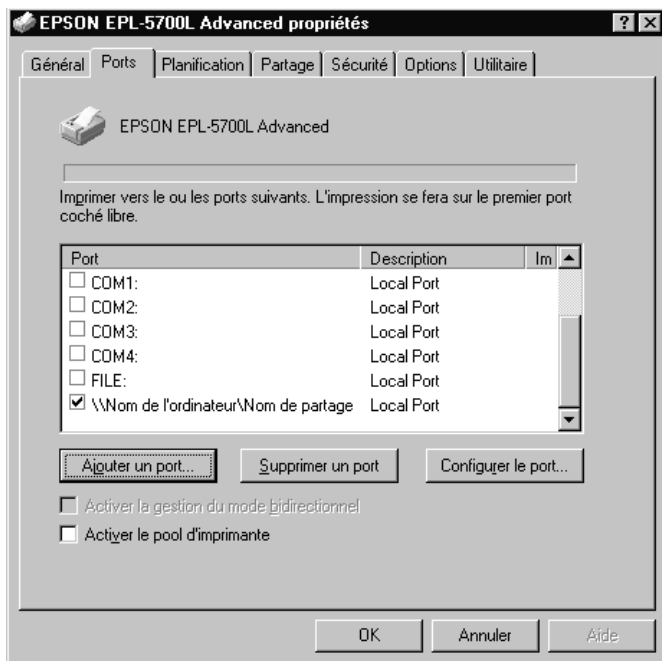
EPSON EPL-5700L Advanced propriétés

?
X

Général
Ports
Planification
Partage
Sécurité
Options
Utilitaire

EPSON EPL-5700L Advanced

Imprimer vers le ou les ports suivants. L'impression se fera sur le premier port coché libre.

| Port | Description | Im |
|---|---|---|
| ☐ COM1: | Local Port | |
| ☐ COM2: | Local Port | |
| ☐ COM3: | Local Port | |
| ☐ COM4: | Local Port | |
| ☐ FILE: | Local Port | |
| ☑ \\Nom de l'ordinateur\Nom de partage | Local Port | |

Ajouter un port...
Supprimer un port
Configurer le port...

☐ Activer la gestion du mode bidirectionnel
☐ Activer le pool d'imprimante

OK
Annuler
Aide